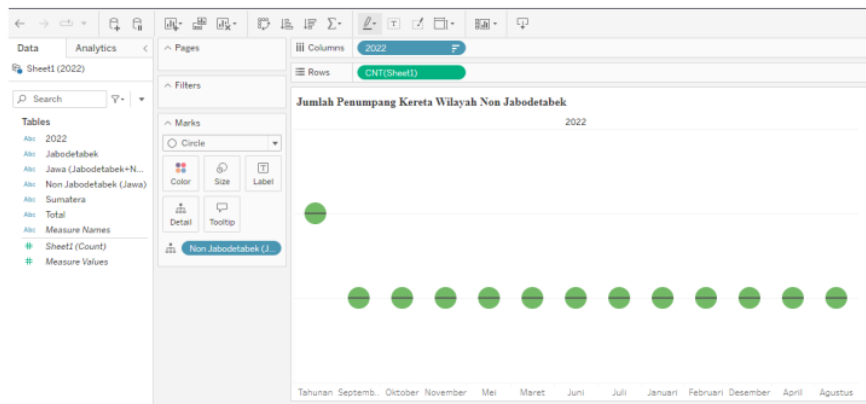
Data Analytics

Sheet1 (2022)

Search

Tables

Abc 2022
Abc Jabodetabek
Abc Jawa (Jabodetabek+N...
Abc Non Jabodetabek (Jawa)
Abc Sumatera
Abc Total
Abc Measure Names
# Sheet1 (Count)
# Measure Values

Pages

Filters

Marks

Circle

Color Size Label
Detail Tooltip

Non Jabodetabek (J...

Columns 2022

Rows CNT(Sheet1)

Jumlah Penumpang Kereta Wilayah Non Jabodetabek

2022

Tahunan Septemb.. Oktober November Mei Maret Juni Juli Januari Februari Desember April Agustus